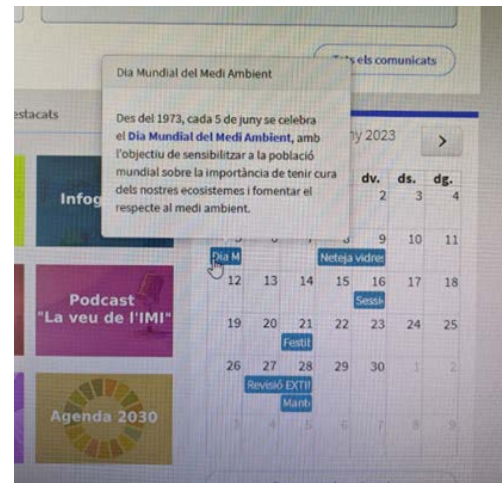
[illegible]s els comunicats

estacats

Dia Mundial del Medi Ambient

Des del 1973, cada 5 de juny se celebra el **Dia Mundial del Medi Ambient**, amb l'objectiu de sensibilitzar a la població mundial sobre la importància de tenir cura dels nostres ecosistemes i fomentar el respecte al medi ambient.

ny 2023

>

Infog

| | | | dv. | ds. | dg. |
|---|---|---|---|---|---|
| | | | 2 | 3 | 4 |
| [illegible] | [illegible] | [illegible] | 9 | 10 | 11 |
| 12 | 13 | 14 | 15 | 16 | 17 | 18 |
| 19 | 20 | 21 | 22 | 23 | 24 | 25 |
| 26 | 27 | 28 | 29 | 30 | 1 | 2 |
| 3 | 4 | 5 | 6 | 7 | 8 | 9 |

Dia M

Neteja vidres

Sessi

Festi

Revisió EXTII

Mant

Podcast "La veu de l'IMI"

Agenda 2030